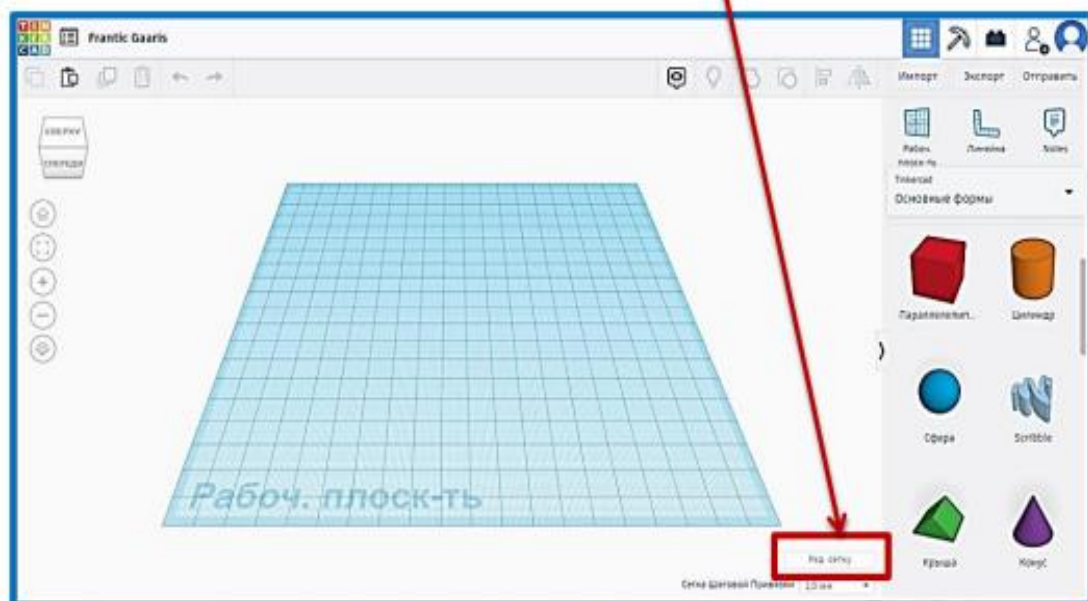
TIN KER CAD

Frantic Gaaris

Импорт Экспорт Отправить

СВЕРХУ
СПЕРЕДИ

Рабоч. плоск-ть
Линейка
Notes

Tinkercad
Основные формы

Параллелепип...
Цилиндр
Сфера
Scribble
Крыша
Конус

Рабоч. плоск-ть

Ред. сетку

Сетка Шаговой Привязки 1.0 мм